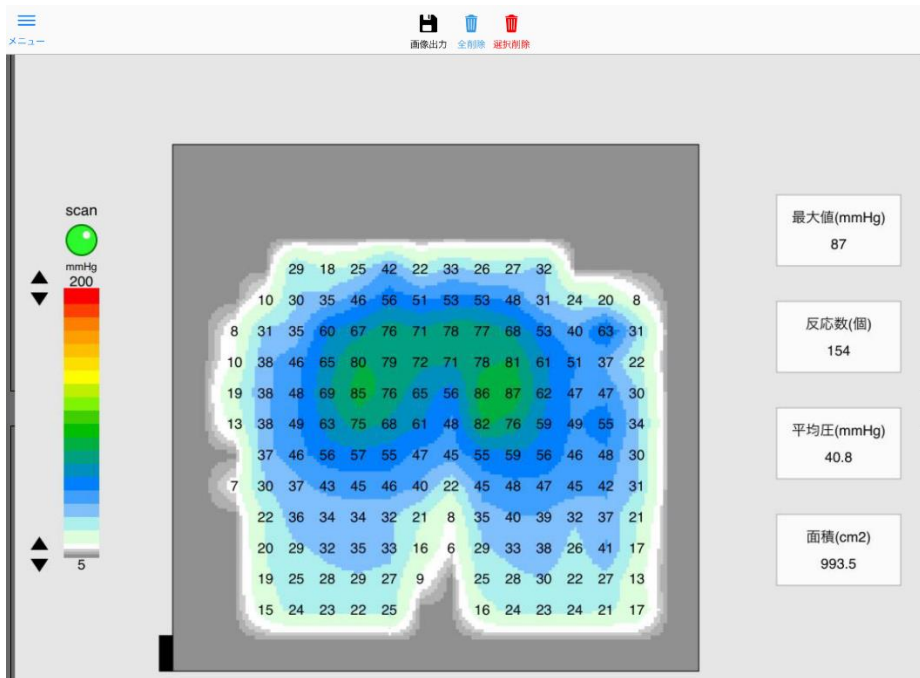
メニュー

画像出力 全削除 選択削除

scan
mmHg
200
5

| | | | | | | | | | | | | | |
|---|---|---|---|---|---|---|---|---|---|---|---|---|---|
| | | 29 | 18 | 25 | 42 | 22 | 33 | 26 | 27 | 32 | | | |
| | 10 | 30 | 35 | 46 | 56 | 51 | 53 | 53 | 48 | 31 | 24 | 20 | 8 |
| 8 | 31 | 35 | 60 | 67 | 76 | 71 | 78 | 77 | 68 | 53 | 40 | 63 | 31 |
| 10 | 38 | 46 | 65 | 80 | 79 | 72 | 71 | 78 | 81 | 61 | 51 | 37 | 22 |
| 19 | 38 | 48 | 69 | 85 | 76 | 65 | 56 | 86 | 87 | 62 | 47 | 47 | 30 |
| 13 | 38 | 49 | 63 | 75 | 68 | 61 | 48 | 82 | 76 | 59 | 49 | 55 | 34 |
| | 37 | 46 | 56 | 57 | 55 | 47 | 45 | 55 | 59 | 56 | 46 | 48 | 30 |
| 7 | 30 | 37 | 43 | 45 | 46 | 40 | 22 | 45 | 48 | 47 | 45 | 42 | 31 |
| | 22 | 36 | 34 | 34 | 32 | 21 | 8 | 35 | 40 | 39 | 32 | 37 | 21 |
| | 20 | 29 | 32 | 35 | 33 | 16 | 6 | 29 | 33 | 38 | 26 | 41 | 17 |
| | 19 | 25 | 28 | 29 | 27 | 9 | | 25 | 28 | 30 | 22 | 27 | 13 |
| | 15 | 24 | 23 | 22 | 25 | | | 16 | 24 | 23 | 24 | 21 | 17 |

最大値(mmHg)
87

反応数(個)
154

平均圧(mmHg)
40.8

面積(cm2)
993.5